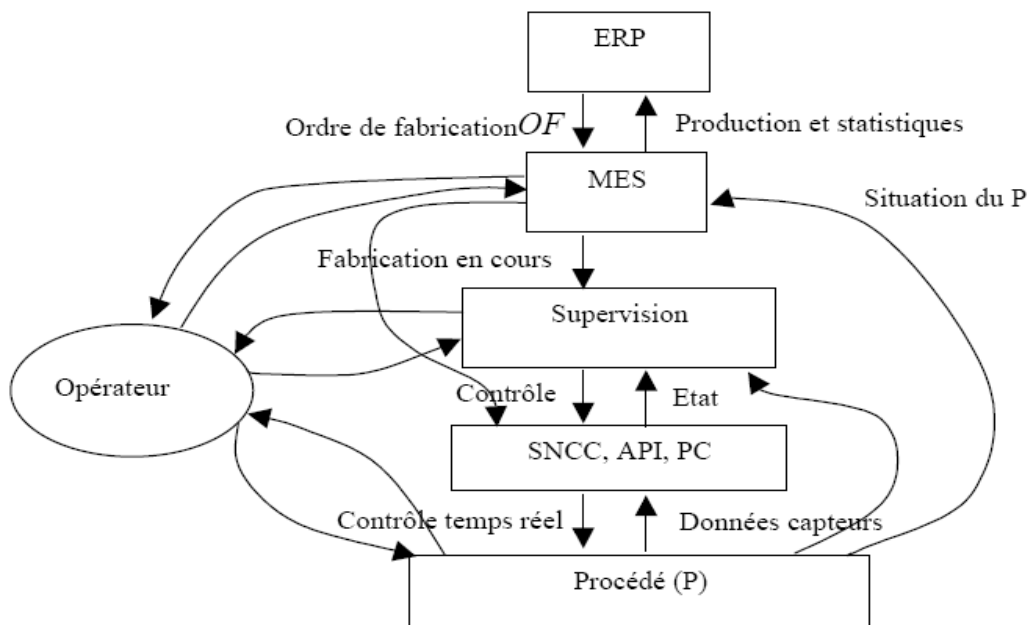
ERP

Ordre de fabrication$OF$

Production et statistiques

MES

Situation du P

Fabrication en cours

Supervision

Opérateur

Contrôle

Etat

SNCC, API, PC

Contrôle temps réel

Données capteurs

Procédé (P)